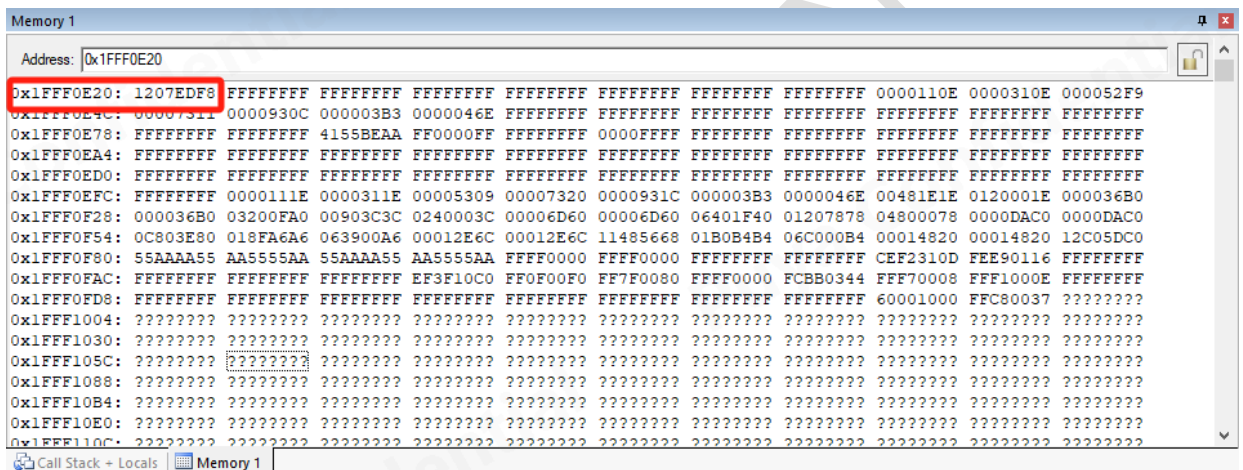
Memory 1

Address: 0x1FFF0E20

0x1FFF0E20: 1207EDF8 FFFFFFFF FFFFFFFF FFFFFFFF FFFFFFFF FFFFFFFF FFFFFFFF FFFFFFFF 0000110E 0000310E 000052F9
0x1FFF0E4C: 00007311 0000930C 000003B3 0000046E FFFFFFFF FFFFFFFF FFFFFFFF FFFFFFFF FFFFFFFF FFFFFFFF FFFFFFFF
0x1FFF0E78: FFFFFFFF FFFFFFFF 4155BEAA FF0000FF FFFFFFFF 0000FFFF FFFFFFFF FFFFFFFF FFFFFFFF FFFFFFFF FFFFFFFF
0x1FFF0EA4: FFFFFFFF FFFFFFFF FFFFFFFF FFFFFFFF FFFFFFFF FFFFFFFF FFFFFFFF FFFFFFFF FFFFFFFF FFFFFFFF FFFFFFFF
0x1FFF0ED0: FFFFFFFF FFFFFFFF FFFFFFFF FFFFFFFF FFFFFFFF FFFFFFFF FFFFFFFF FFFFFFFF FFFFFFFF FFFFFFFF FFFFFFFF
0x1FFF0EFC: FFFFFFFF 0000111E 0000311E 00005309 00007320 0000931C 000003B3 0000046E 00481E1E 0120001E 000036B0
0x1FFF0F28: 000036B0 03200FA0 00903C3C 0240003C 00006D60 00006D60 06401F40 01207878 04800078 0000DAC0 0000DAC0
0x1FFF0F54: 0C803E80 018FA6A6 063900A6 00012E6C 00012E6C 11485668 01B0B4B4 06C000B4 00014820 00014820 12C05DC0
0x1FFF0F80: 55AAAA55 AA5555AA 55AAAA55 AA5555AA FFFF0000 FFFF0000 FFFFFFFF FFFFFFFF CEF2310D FEE90116 FFFFFFFF
0x1FFF0FAC: FFFFFFFF FFFFFFFF FFFFFFFF EF3F10C0 FF0F00F0 FF7F0080 FFFF0000 FCBB0344 FFF70008 FFF1000E FFFFFFFF
0x1FFF0FD8: FFFFFFFF FFFFFFFF FFFFFFFF FFFFFFFF FFFFFFFF FFFFFFFF FFFFFFFF FFFFFFFF 60001000 FFC80037 ????????
0x1FFF1004: ???????? ???????? ???????? ???????? ???????? ???????? ???????? ???????? ???????? ???????? ????????
0x1FFF1030: ???????? ???????? ???????? ???????? ???????? ???????? ???????? ???????? ???????? ???????? ????????
0x1FFF105C: ???????? ???????? ???????? ???????? ???????? ???????? ???????? ???????? ???????? ???????? ????????
0x1FFF1088: ???????? ???????? ???????? ???????? ???????? ???????? ???????? ???????? ???????? ???????? ????????
0x1FFF10B4: ???????? ???????? ???????? ???????? ???????? ???????? ???????? ???????? ???????? ???????? ????????
0x1FFF10E0: ???????? ???????? ???????? ???????? ???????? ???????? ???????? ???????? ???????? ???????? ????????
0x1FFF110C: ???????? ???????? ???????? ???????? ???????? ???????? ???????? ???????? ???????? ???????? ????????

Call Stack + Locals | Memory 1